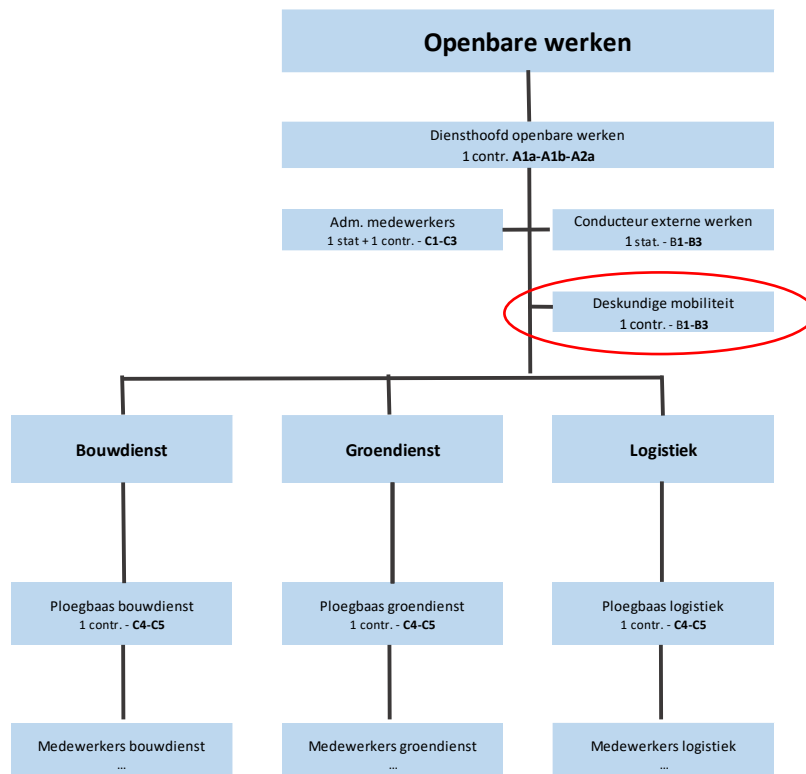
Openbare werken

Diensthoofd openbare werken
1 contr. A1a-A1b-A2a

Adm. medewerkers
1 stat + 1 contr. - C1-C3

Conducteur externe werken
1 stat. - B1-B3

Deskundige mobiliteit
1 contr. - B1-B3

Bouwdienst

Groendienst

Logistiek

Ploegbaas bouwdienst
1 contr. - C4-C5

Ploegbaas groendienst
1 contr. - C4-C5

Ploegbaas logistiek
1 contr. - C4-C5

Medewerkers bouwdienst
...

Medewerkers groendienst
...

Medewerkers logistiek
...